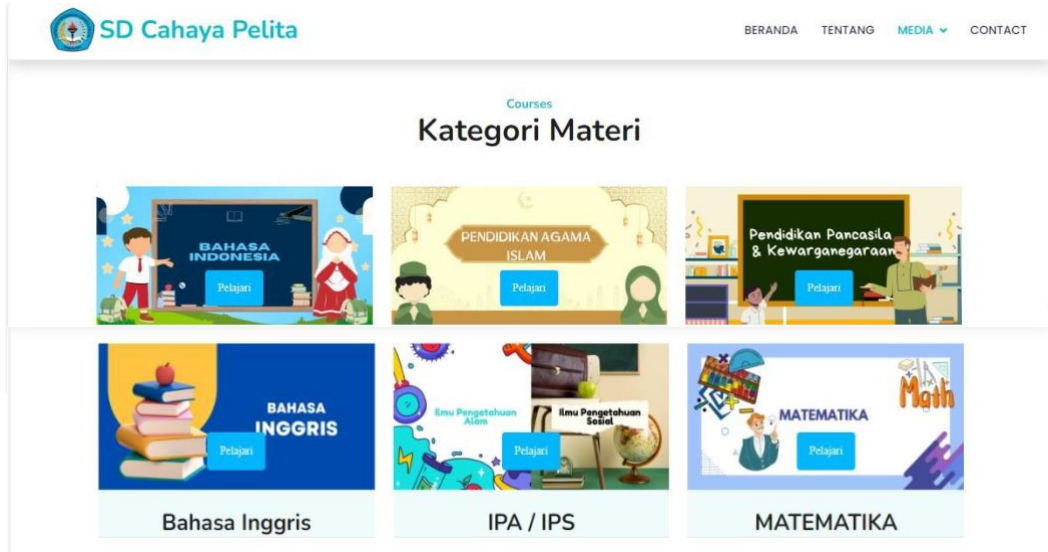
SD Cahaya Pelita

BERANDA TENTANG MEDIA CONTACT

Courses

Kategori Materi

BAHASA INDONESIA

Pelajari

PENDIDIKAN AGAMA ISLAM

Pelajari

Pendidikan Pancasila & Kewarganegaraan

Pelajari

BAHASA INGGRIS

Pelajari

Ilmu Pengetahuan Alam

Ilmu Pengetahuan Sosial

Pelajari

MATEMATIKA

Math

Pelajari

Bahasa Inggris

IPA / IPS

MATEMATIKA